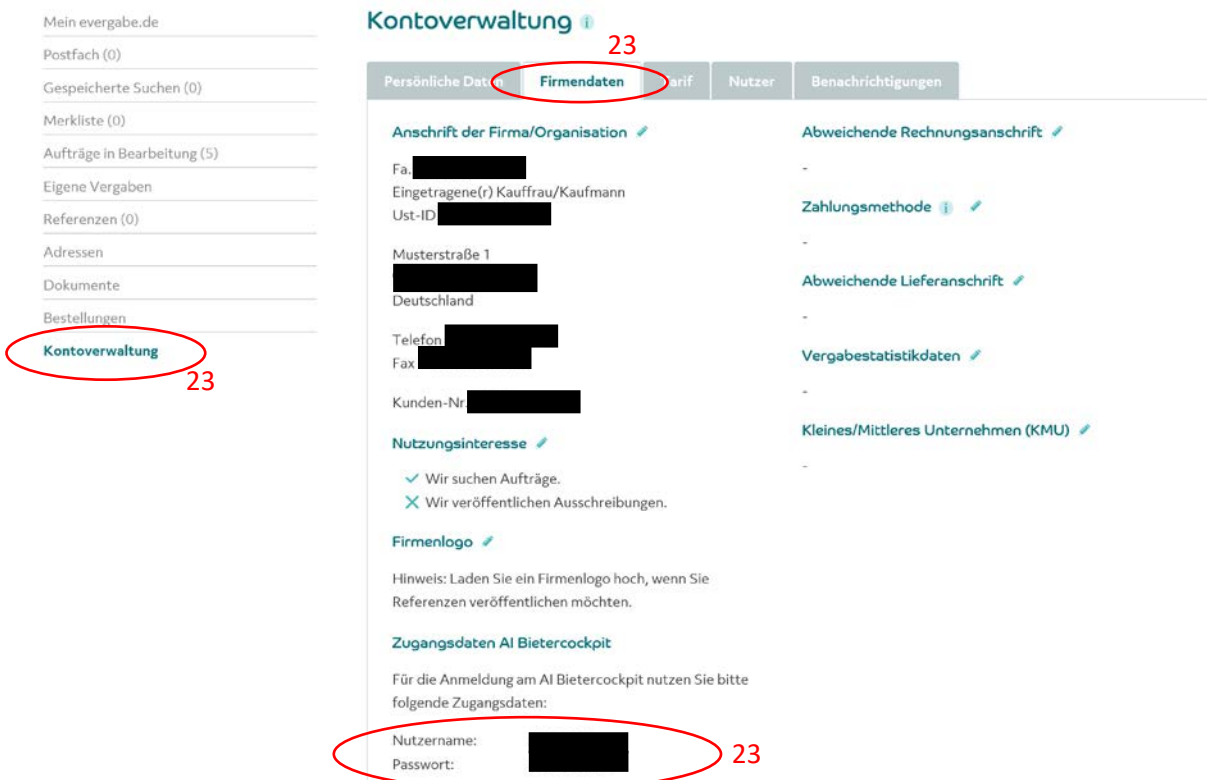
Mein evergabe.de
Postfach (0)
Gespeicherte Suchen (0)
Merkliste (0)
Aufträge in Bearbeitung (5)
Eigene Vergaben
Referenzen (0)
Adressen
Dokumente
Bestellungen
Kontoverwaltung

23

Kontoverwaltung

23

Persönliche Daten | Firmendaten | Tarif | Nutzer | Benachrichtigungen

Anschrift der Firma/Organisation

Fa. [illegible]
Eingetragene(r) Kauffrau/Kaufmann
Ust-ID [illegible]

Musterstraße 1
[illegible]
Deutschland

Telefon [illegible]
Fax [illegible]

Kunden-Nr. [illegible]

Nutzungsinteresse

Wir suchen Aufträge.
Wir veröffentlichen Ausschreibungen.

Firmenlogo

Hinweis: Laden Sie ein Firmenlogo hoch, wenn Sie Referenzen veröffentlichen möchten.

Zugangsdaten AI Bietercockpit

Für die Anmeldung am AI Bietercockpit nutzen Sie bitte folgende Zugangsdaten:

Nutzername: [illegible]
Passwort: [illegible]

23

Abweichende Rechnungsanschrift

-

Zahlungsmethode

-

Abweichende Lieferanschrift

-

Vergabestatistikdaten

-

Kleines/Mittleres Unternehmen (KMU)

-